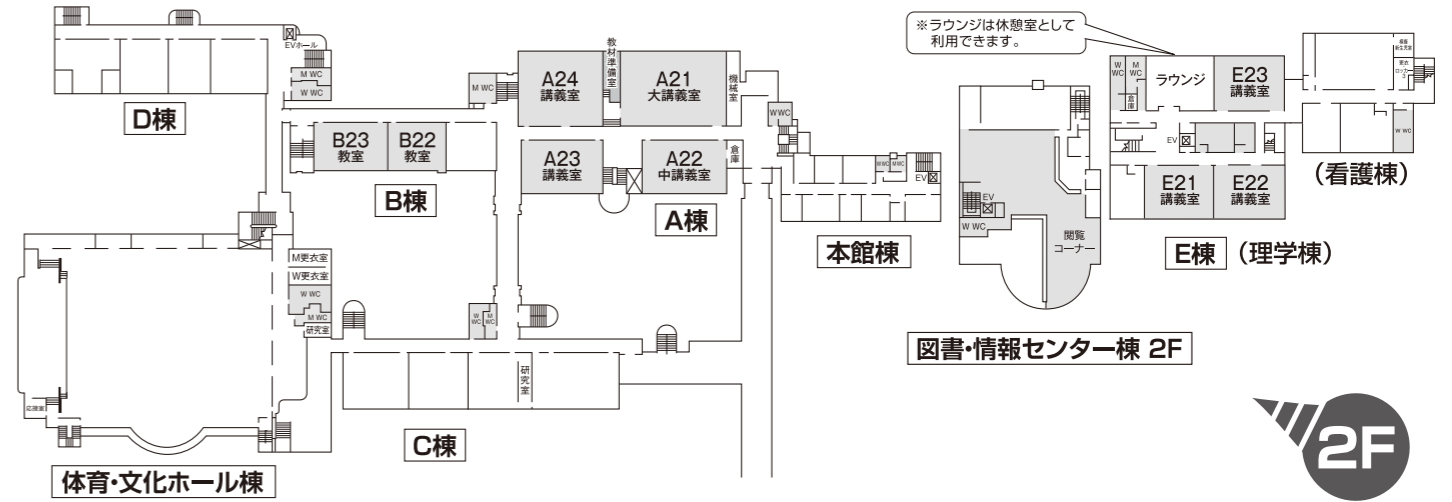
EVホール
M WC
W WC
D棟
M WC
A24
講義室
教材準備室
A21
大講義室
機械室
B23
教室
B22
教室
A23
講義室
A22
中講義室
倉庫
W WC
M WC
W WC
EV
B棟
A棟
本館棟
M更衣室
W更衣室
W WC
M WC
研究室
W WC
M WC
研究室
C棟
体育・文化ホール棟
応援室
※ラウンジは休憩室として利用できます。
W WC
M WC
倉庫
ラウンジ
E23
講義室
EV
W WC
E21
講義室
E22
講義室
E棟 （理学棟）
（看護棟）
W WC
EV
W WC
閲覧コーナー
図書・情報センター棟 2F
2F